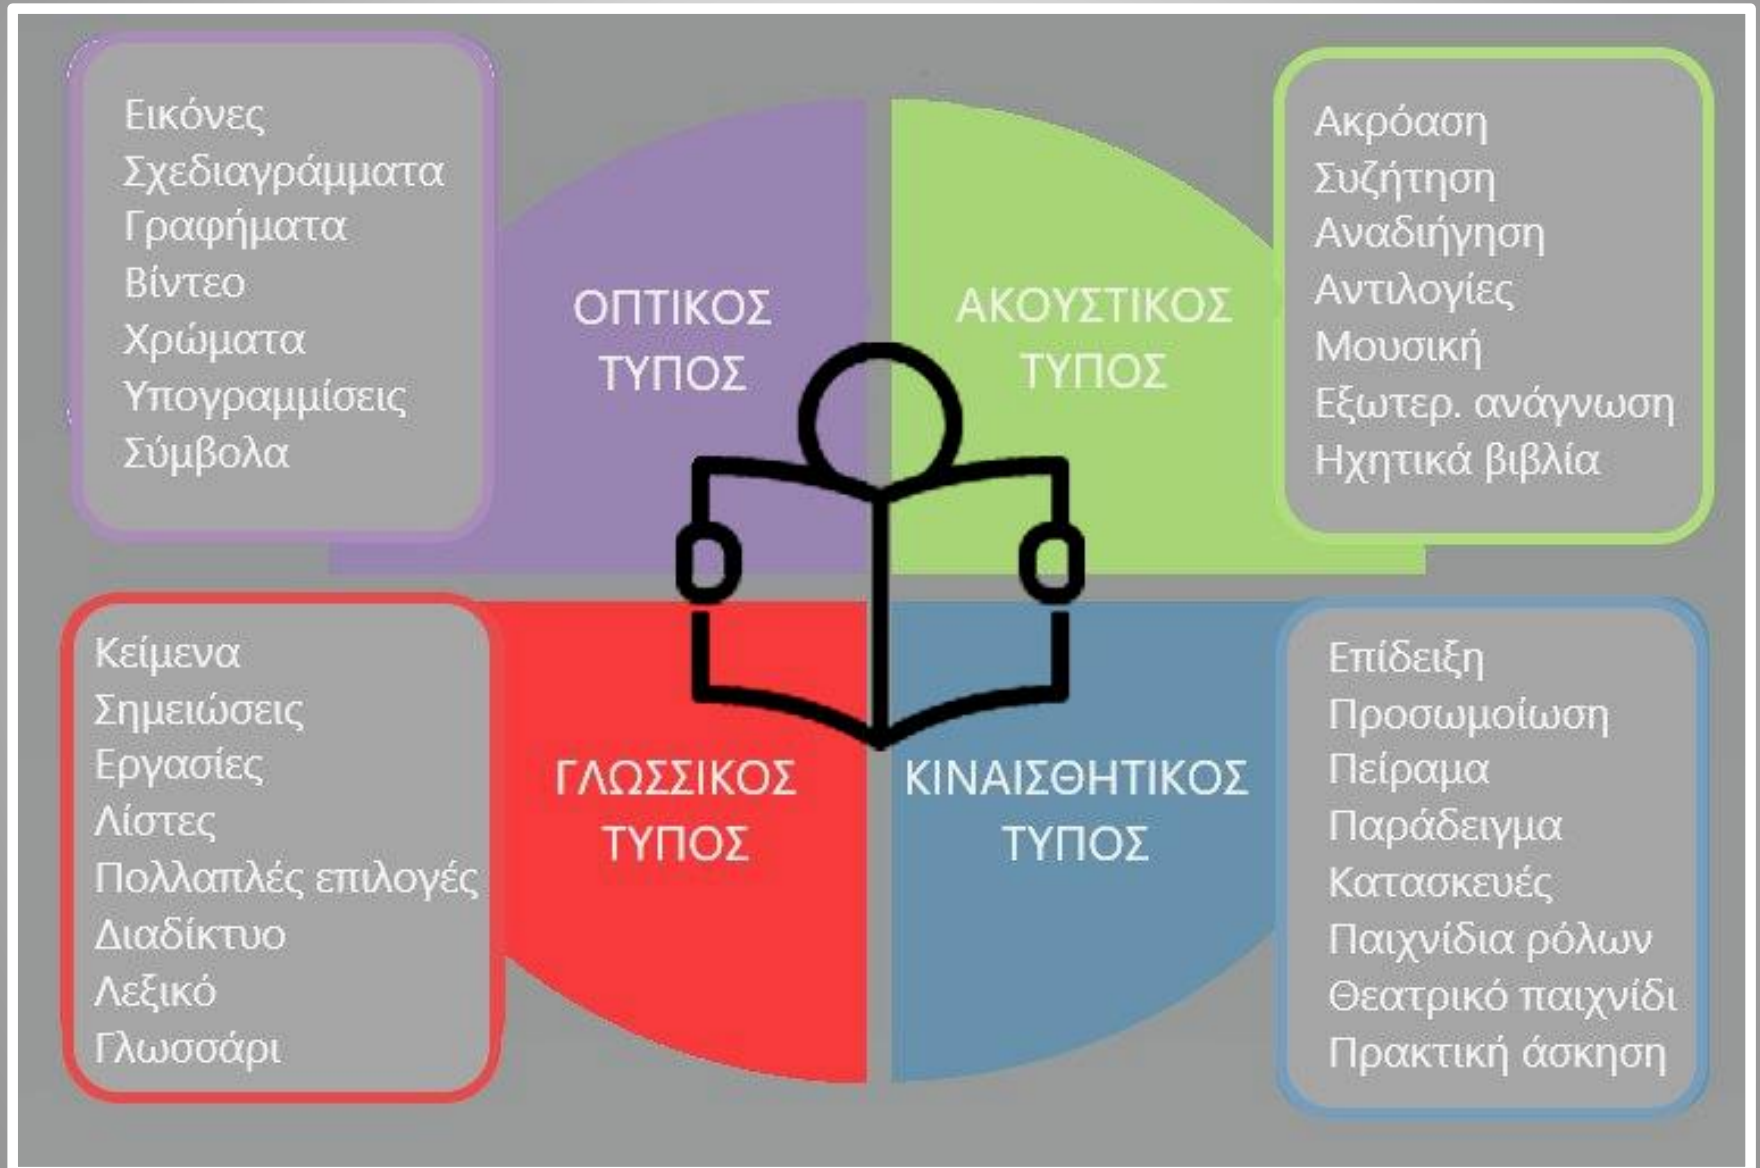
Εικόνες
Σχεδιαγράμματα
Γραφήματα
Βίντεο
Χρώματα
Υπογραμμίσεις
Σύμβολα

ΟΠΤΙΚΟΣ ΤΥΠΟΣ

ΑΚΟΥΣΤΙΚΟΣ ΤΥΠΟΣ

Ακρόαση
Συζήτηση
Αναδιήγηση
Αντιλογίες
Μουσική
Εξωτερ. ανάγνωση
Ηχητικά βιβλία

Κείμενα
Σημειώσεις
Εργασίες
Λίστες
Πολλαπλές επιλογές
Διαδίκτυο
Λεξικό
Γλωσσάρι

ΓΛΩΣΣΙΚΟΣ ΤΥΠΟΣ

ΚΙΝΑΙΣΘΗΤΙΚΟΣ ΤΥΠΟΣ

Επίδειξη
Προσωμοίωση
Πείραμα
Παράδειγμα
Κατασκευές
Παιχνίδια ρόλων
Θεατρικό παιχνίδι
Πρακτική άσκηση